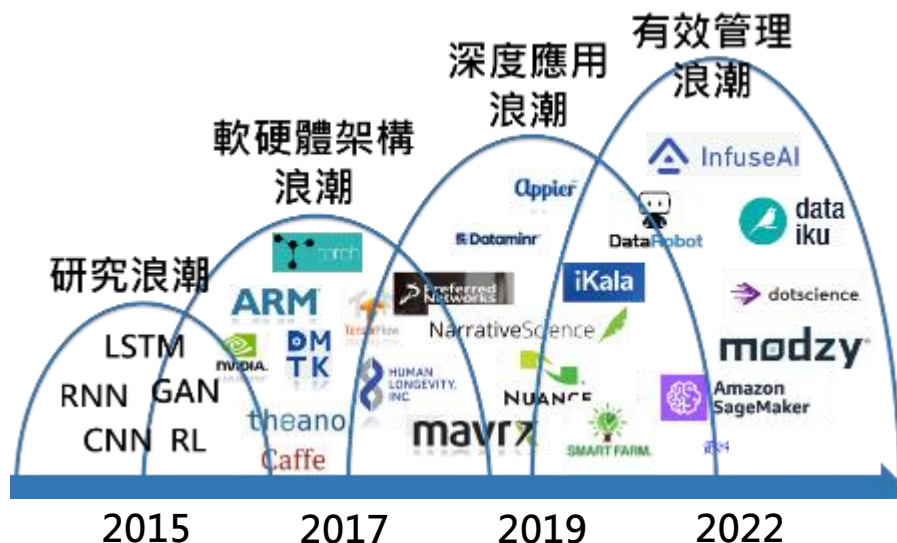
有效管理浪潮

深度應用浪潮

軟硬體架構浪潮

研究浪潮

LSTM
RNN
GAN
CNN
RL

torch
ARM
NVIDIA
TensorFlow
DMTK
theano
Caffe

Preferred Networks
HUMAN LONGEVITY, INC
NarrativeScience
NUANCE
mavrx
Appier
Dataminr

InfuseAI
DataRobot
iKala
dataiku
dotscience
modzy
Amazon SageMaker
SMART FARM

2015
2017
2019
2022